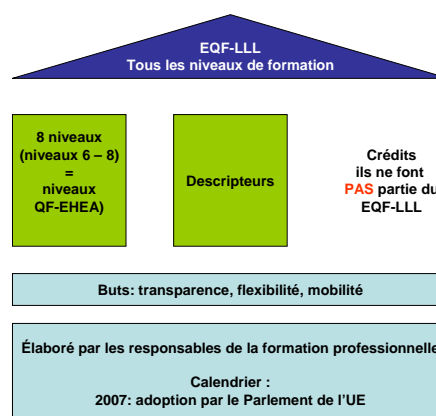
EQF-LLL
Tous les niveaux de formation

8 niveaux (niveaux 6 – 8) = niveaux QF-EHEA)

Descripteurs

Crédits ils ne font PAS partie du EQF-LLL

Buts: transparence, flexibilité, mobilité

Élaboré par les responsables de la formation professionnelle

Calendrier :
2007: adoption par le Parlement de l'UE